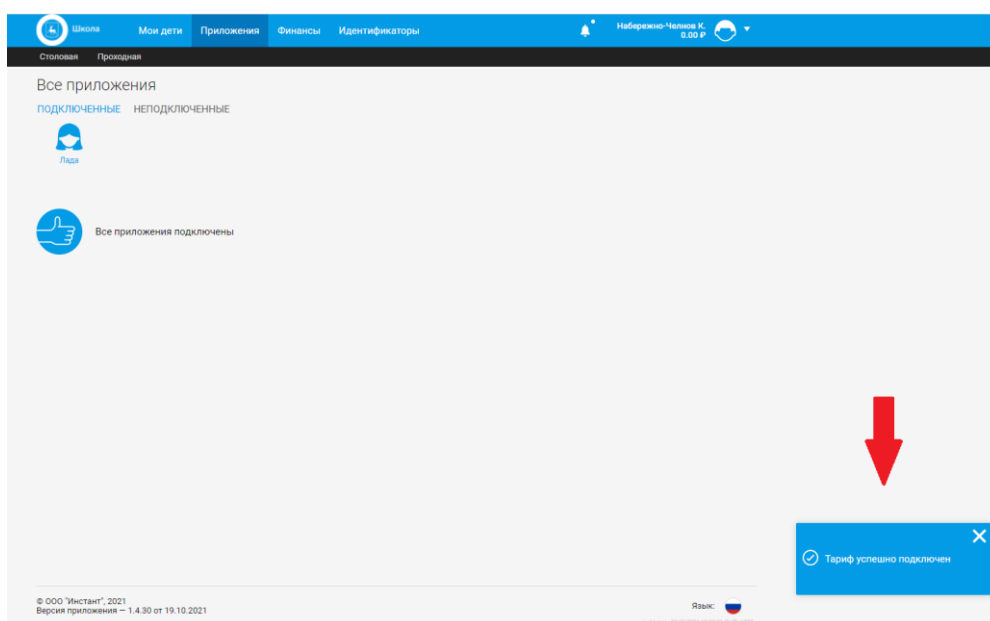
Школа Мои дети Приложения Финансы Идентификаторы

Набережно-Челнов К.
0.00 ₽

Столовая Проходная

Все приложения

ПОДКЛЮЧЕННЫЕ НЕПОДКЛЮЧЕННЫЕ

Лада

Все приложения подключены

Тариф успешно подключен

© ООО "Инстант", 2021
Версия приложения — 1.4.30 от 19.10.2021

Язык: